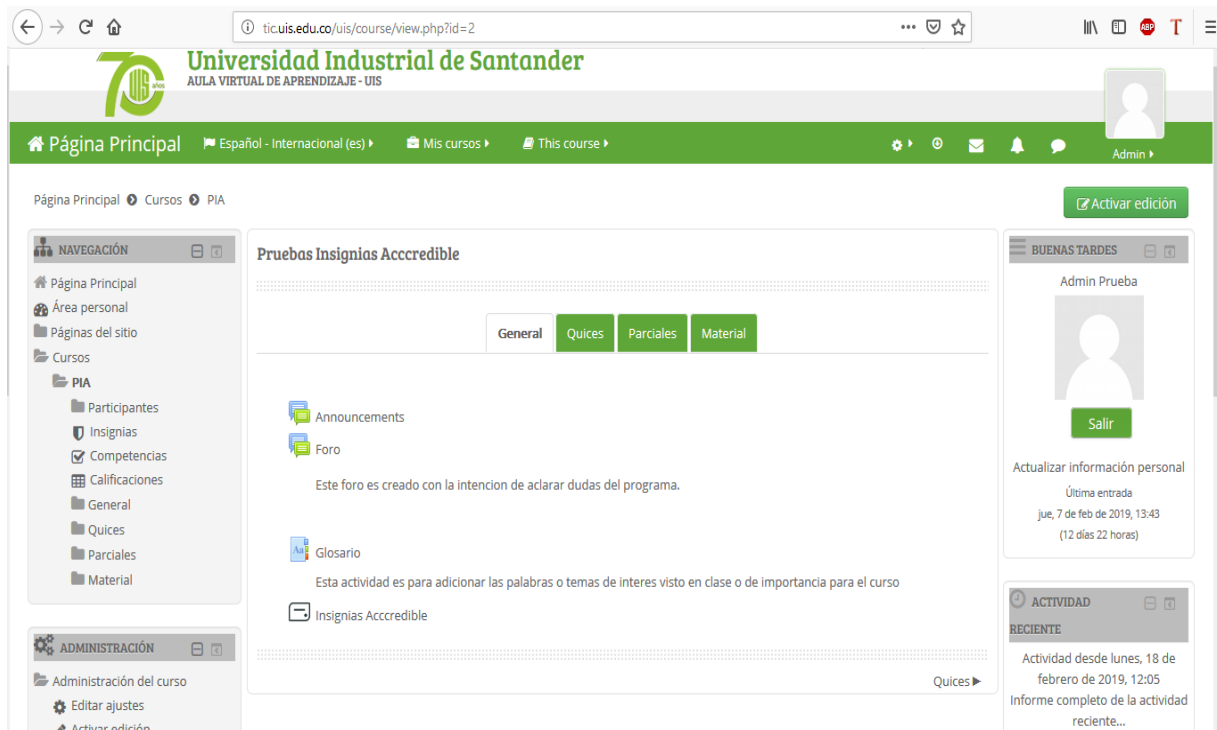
tic.uis.edu.co/uis/course/view.php?id=2

70 UIS años

Universidad Industrial de Santander
AULA VIRTUAL DE APRENDIZAJE - UIS

Página Principal
Español - Internacional (es)
Mis cursos
This course
Admin

Página Principal › Cursos › PIA

Activar edición

NAVEGACIÓN
Página Principal
Área personal
Páginas del sitio
Cursos
PIA
Participantes
Insignias
Competencias
Calificaciones
General
Quices
Parciales
Material

ADMINISTRACIÓN
Administración del curso
Editar ajustes
Activar edición

Pruebas Insignias Acccredible

General | Quices | Parciales | Material

Announcements
Foro
Este foro es creado con la intencion de aclarar dudas del programa.
Glosario
Esta actividad es para adicionar las palabras o temas de interes visto en clase o de importancia para el curso
Insignias Acccredible

Quices ▶

BUENAS TARDES
Admin Prueba
Salir
Actualizar información personal
Última entrada
jue, 7 de feb de 2019, 13:43
(12 días 22 horas)

ACTIVIDAD RECIENTE
Actividad desde lunes, 18 de febrero de 2019, 12:05
Informe completo de la actividad reciente...